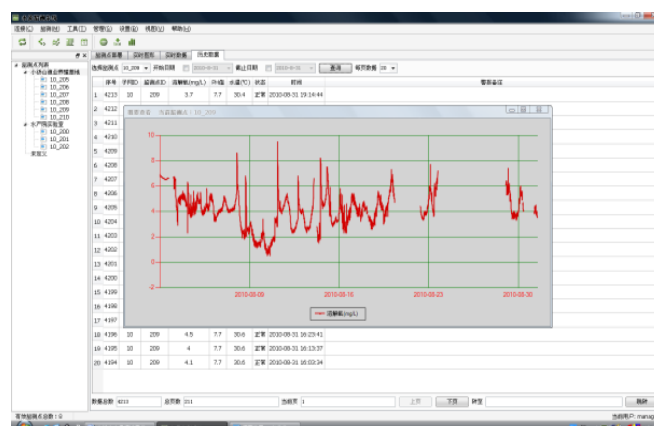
连接(C) 监测(M) 工具(T) 管理(G) 设置(S) 视图(V) 帮助(H)

监测点数据 | 实时图形 | 实时数据 | 历史数据

监测点列表
小清河重点养殖基地
10_205
10_206
10_207
10_208
10_209
10_210
水产局实验室
10_200
10_201
10_202
某某区

选择监测点 10_209 开始日期 截止日期 查询 每页数量 20

| 序号 | 子网ID | 监测点ID | 溶解氧(mg/L) | PH值 | 水温(℃) | 状态 | 时间 | 警告备注 |
|---|---|---|---|---|---|---|---|---|
| 1 | 4213 | 10 | 209 | 3.7 | 7.7 | 30.4 | 正常 | 2010-08-31 19:14:44 | |
| 2 | 4212 | | | | | | | | |
| 3 | 4211 | | | | | | | | |
| 4 | 4210 | | | | | | | | |
| 5 | 4209 | | | | | | | | |
| 6 | 4208 | | | | | | | | |
| 7 | 4207 | | | | | | | | |
| 8 | 4206 | | | | | | | | |
| 9 | 4205 | | | | | | | | |
| 10 | 4204 | | | | | | | | |
| 11 | 4203 | | | | | | | | |
| 12 | 4202 | | | | | | | | |
| 13 | 4201 | | | | | | | | |
| 14 | 4200 | | | | | | | | |
| 15 | 4199 | | | | | | | | |
| 16 | 4198 | | | | | | | | |
| 17 | 4197 | | | | | | | | |
| 18 | 4196 | 10 | 209 | 4.5 | 7.7 | 30.6 | 正常 | 2010-08-31 16:23:41 | |
| 19 | 4195 | 10 | 209 | 4 | 7.7 | 30.6 | 正常 | 2010-08-31 16:13:37 | |
| 20 | 4194 | 10 | 209 | 4.1 | 7.7 | 30.6 | 正常 | 2010-08-31 16:03:34 | |

图形查看 - 历史监测点：10_209

10
8
6
4
2
0
-2
2010-08-09
2010-08-16
2010-08-23
2010-08-30
溶解氧(mg/L)

数据总数 4213 总页数 211 当前页 1 上页 下页 跳至 跳转

有效监测点总数：0
当前用户：manag